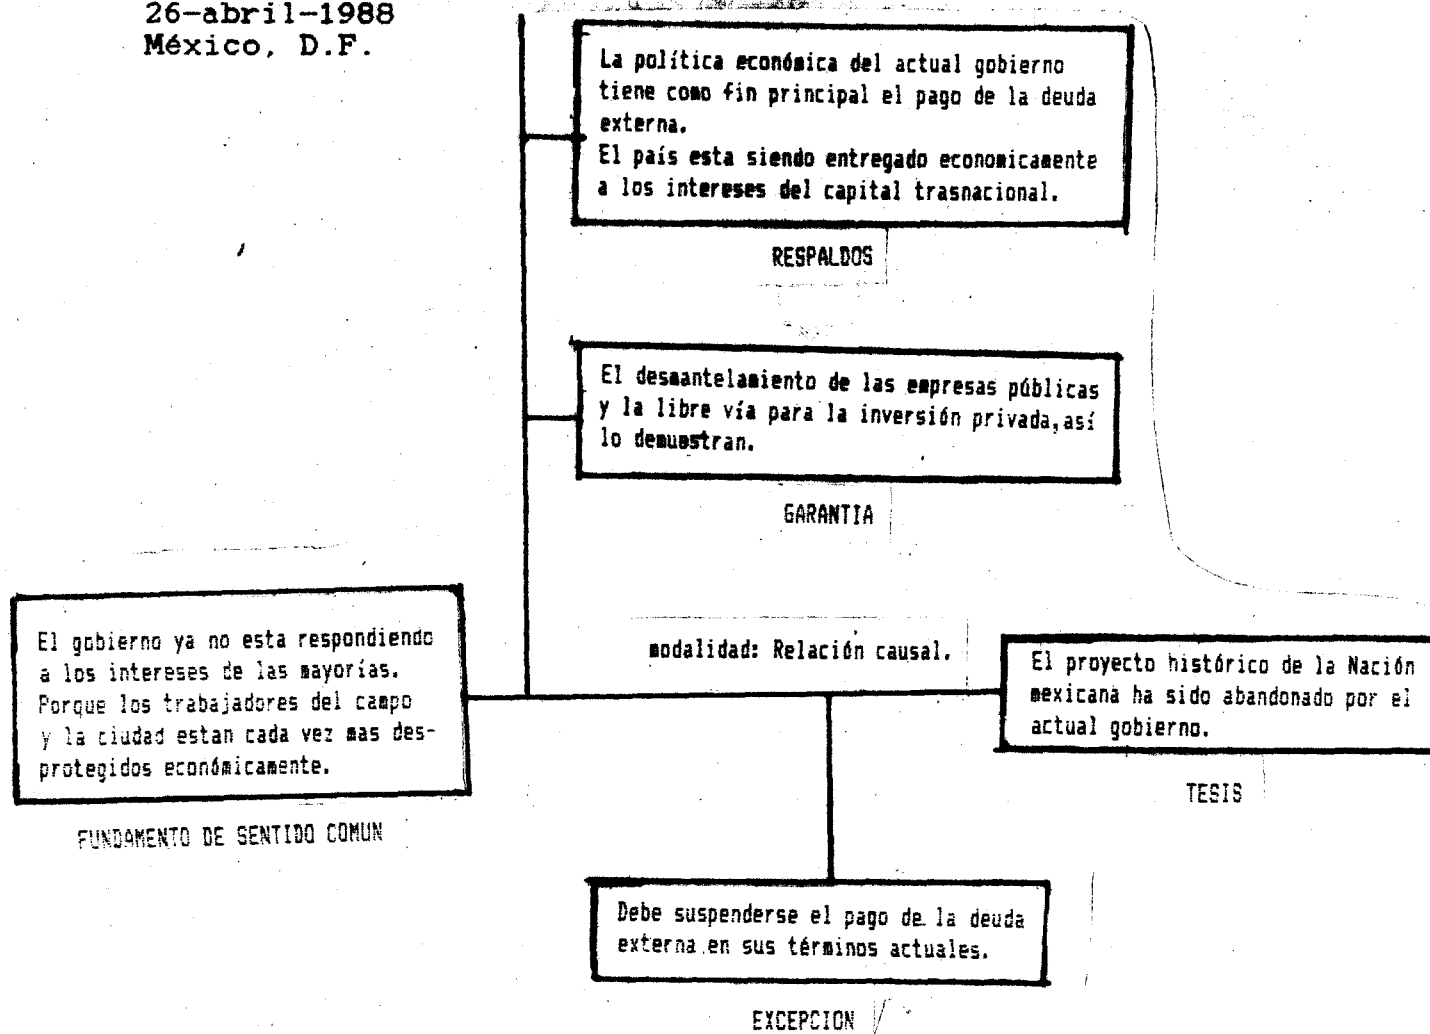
26-abril-1988
México, D.F.

La política económica del actual gobierno tiene como fin principal el pago de la deuda externa.
El país esta siendo entregado economicamente a los intereses del capital trasnacional.

RESPALDOS

El desmantelamiento de las empresas públicas y la libre vía para la inversión privada, así lo demuestran.

GARANTIA

El gobierno ya no esta respondiendo a los intereses de las mayorías. Porque los trabajadores del campo y la ciudad estan cada vez mas desprotegidos económicamente.

FUNDAMENTO DE SENTIDO COMUN

modalidad: Relación causal.

El proyecto histórico de la Nación mexicana ha sido abandonado por el actual gobierno.

TESIS

Debe suspenderse el pago de la deuda externa en sus términos actuales.

EXCEPCION